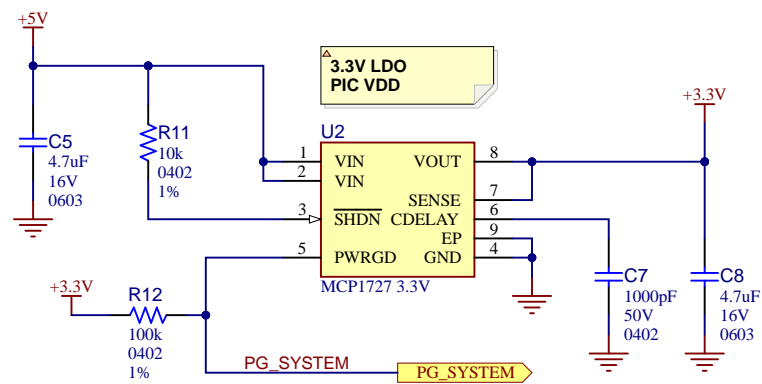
+5V

3.3V LDO
PIC VDD

+3.3V

C5
4.7uF
16V
0603

R11
10k
0402
1%

U2

1 VIN
2 VIN
3 $\overline{SHDN}$
5 PWRGD
VOUT 8
SENSE 7
CDELAY 6
EP 9
GND 4
MCP1727 3.3V

C7
1000pF
50V
0402

C8
4.7uF
16V
0603

+3.3V

R12
100k
0402
1%

PG_SYSTEM

PG_SYSTEM